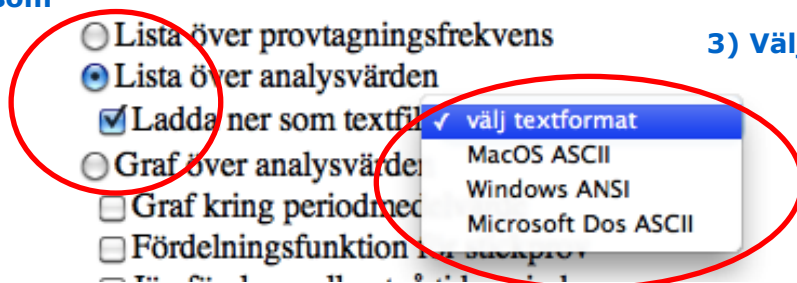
som

Lista över provtagningsfrekvens
Lista över analysvärden
Ladda ner som textfil
Graf över analysvärden
Graf kring periodme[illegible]
Fördelningsfunktion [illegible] stickprov

3) Väl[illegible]

✓ välj textformat
MacOS ASCII
Windows ANSI
Microsoft Dos ASCII